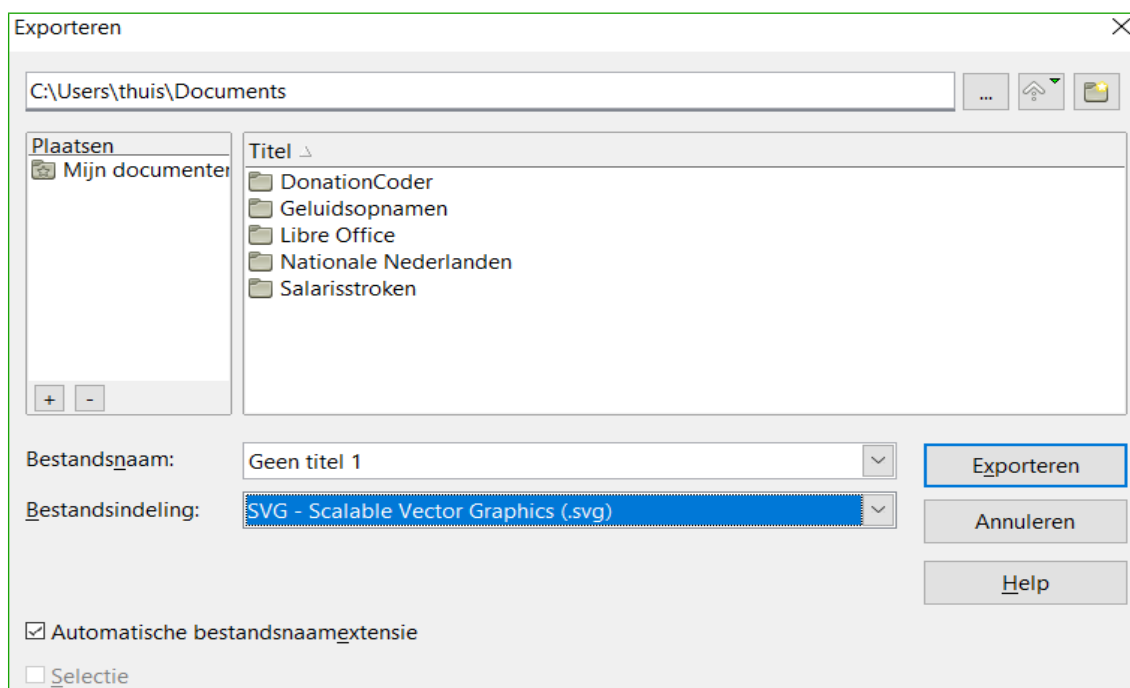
Exporteren

C:\Users\thuis\Documents

...

Plaatsen
Mijn documenter

+ -

Titel
DonationCoder
Geluidsopnamen
Libre Office
Nationale Nederlanden
Salarisstroken

Bestandsnaam: Geen titel 1
Bestandsindeling: SVG - Scalable Vector Graphics (.svg)

Exporteren
Annuleren
Help

☑ Automatische bestandsnaamextensie
☐ Selectie